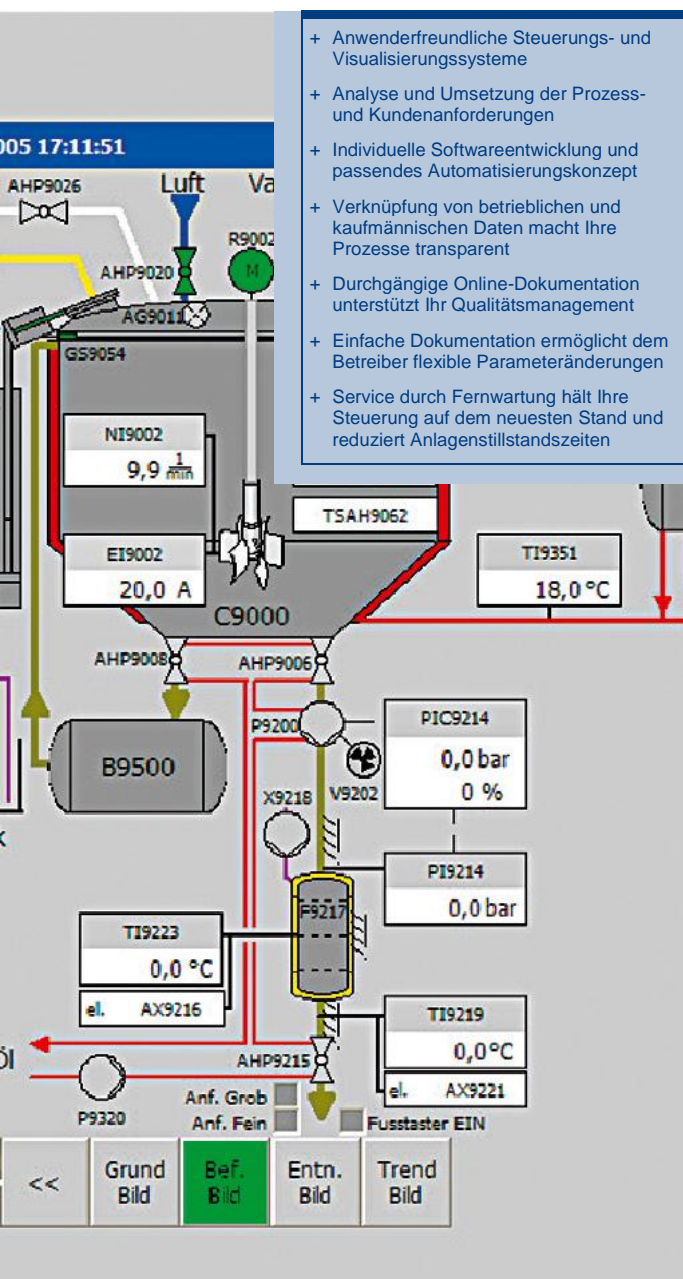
+ Anwenderfreundliche Steuerungs- und Visualisierungssysteme

+ Analyse und Umsetzung der Prozess- und Kundenanforderungen

+ Individuelle Softwareentwicklung und passendes Automatisierungskonzept

+ Verknüpfung von betrieblichen und kaufmännischen Daten macht Ihre Prozesse transparent

+ Durchgängige Online-Dokumentation unterstützt Ihr Qualitätsmanagement

+ Einfache Dokumentation ermöglicht dem Betreiber flexible Parameteränderungen

+ Service durch Fernwartung hält Ihre Steuerung auf dem neuesten Stand und reduziert Anlagenstillstandszeiten

005 17:11:51

AHP9026
Luft
Va
R9002
AHP9020
AG9011
GS9054
NI9002
9,9 $\frac{1}{min}$
TSAH9062
EI9002
20,0 A
TI9351
18,0 °C
C9000
AHP9008
AHP9006
P9200
PIC9214
0,0 bar
0 %
B9500
V9202
X9218
k
PI9214
0,0 bar
F9217
TI9223
0,0 °C
el. AX9216
TI9219
0,0 °C
Öl
AHP9215
el. AX9221
P9320
Anf. Grob
Anf. Fein
Fusstaster EIN

<<
Grund Bild
Bef. Bild
Entn. Bild
Trend Bild